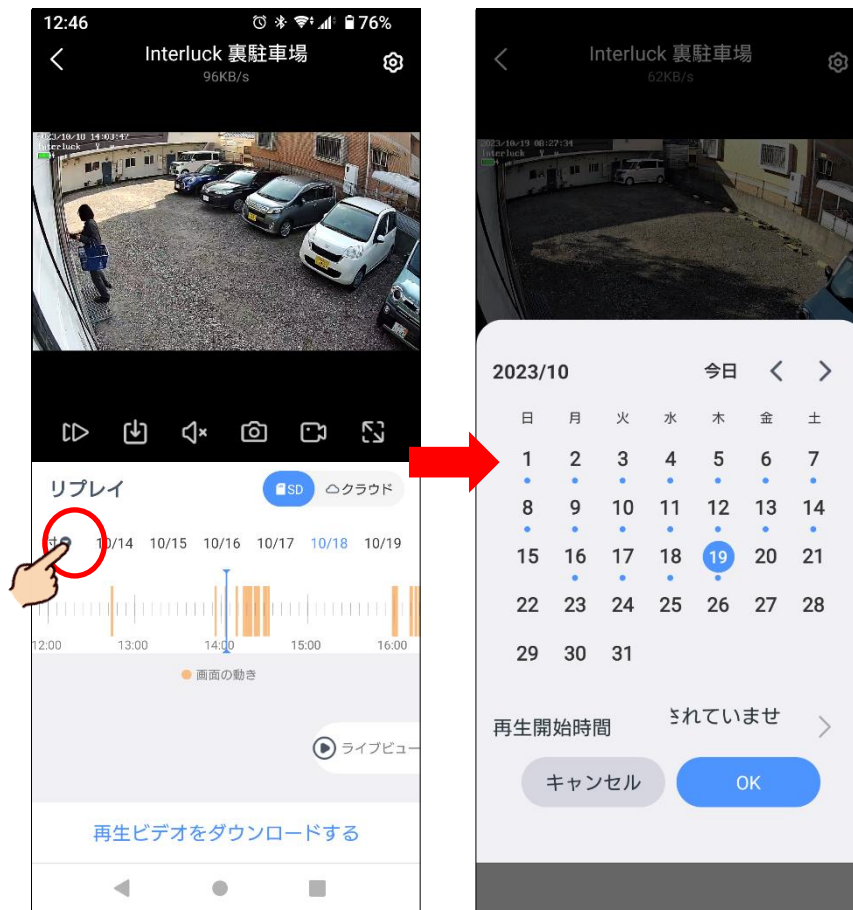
12:46 76%

Interluck 裏駐車場
96KB/s

2023/10/10 14:03:47
Interluck

リプレイ

SD クラウド

10/14 10/15 10/16 10/17 10/18 10/19

12:00 13:00 14:00 15:00 16:00

画面の動き

ライブビュー

再生ビデオをダウンロードする

Interluck 裏駐車場
62KB/s

2023/10/19 08:27:34
Interluck

2023/10 今日

| 日 | 月 | 火 | 水 | 木 | 金 | 土 |
|---|---|---|---|---|---|---|
| 1 | 2 | 3 | 4 | 5 | 6 | 7 |
| 8 | 9 | 10 | 11 | 12 | 13 | 14 |
| 15 | 16 | 17 | 18 | 19 | 20 | 21 |
| 22 | 23 | 24 | 25 | 26 | 27 | 28 |
| 29 | 30 | 31 | | | | |

再生開始時間 されていませ

キャンセル OK